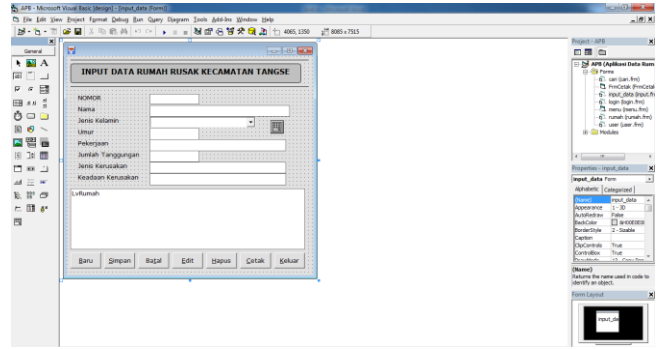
APB - Microsoft Visual Basic [design] - [input_data (Form)]

File Edit View Project Format Debug Run Query Diagram Tools Add-Ins Window Help

4065, 1350    8085 x 7515

General

INPUT DATA RUMAH RUSAK KECAMATAN TANGSE

NOMOR
Nama
Jenis Kelamin
Umur
Pekerjaan
Jumlah Tanggungan
Jenis Kerusakan
Keadaan Kerusakan

LvRumah

Baru | Simpan | Batal | Edit | Hapus | Cetak | Keluar

Project - APB

APB (Aplikasi Data Rum
Forms
cari (cari.frm)
FrmCetak (FrmCetak
input_data (input.fr
login (login.frm)
menu (menu.frm)
rumah (rumah.frm)
user (user.frm)
Modules

Properties - input_data

input_data Form

Alphabetic | Categorized

| (Name) | input_data |
|---|---|
| Appearance | 1 - 3D |
| AutoRedraw | False |
| BackColor | &H8000000 |
| BorderStyle | 2 - Sizable |
| Caption | |
| ClipControls | True |
| ControlBox | True |

(Name)
Returns the name used in code to identify an object.

Form Layout

input_da